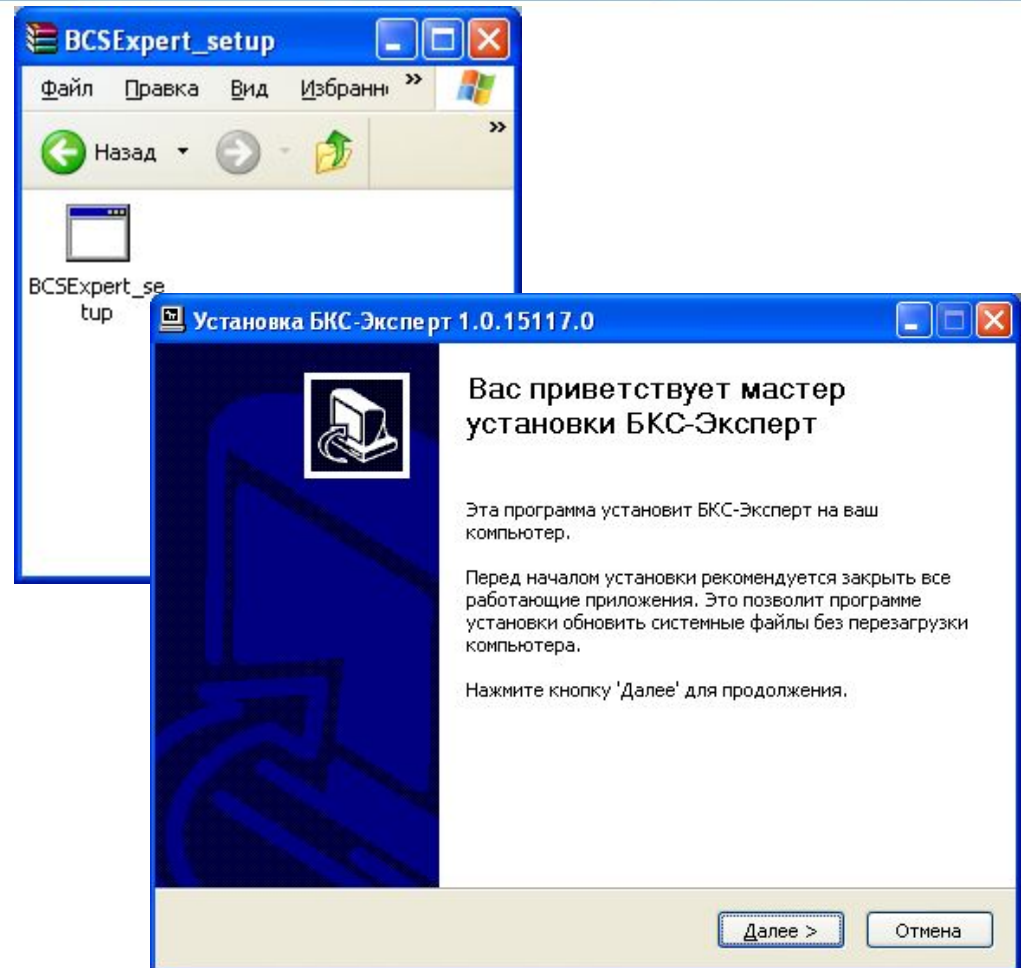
BCSExpert_setup

Файл Правка Вид Избранн »

Назад

»

BCSExpert_setup

Установка БКС-Эксперт 1.0.15117.0

Вас приветствует мастер установки БКС-Эксперт

Эта программа установит БКС-Эксперт на ваш компьютер.

Перед началом установки рекомендуется закрыть все работающие приложения. Это позволит программе установки обновить системные файлы без перезагрузки компьютера.

Нажмите кнопку 'Далее' для продолжения.

Далее >

Отмена